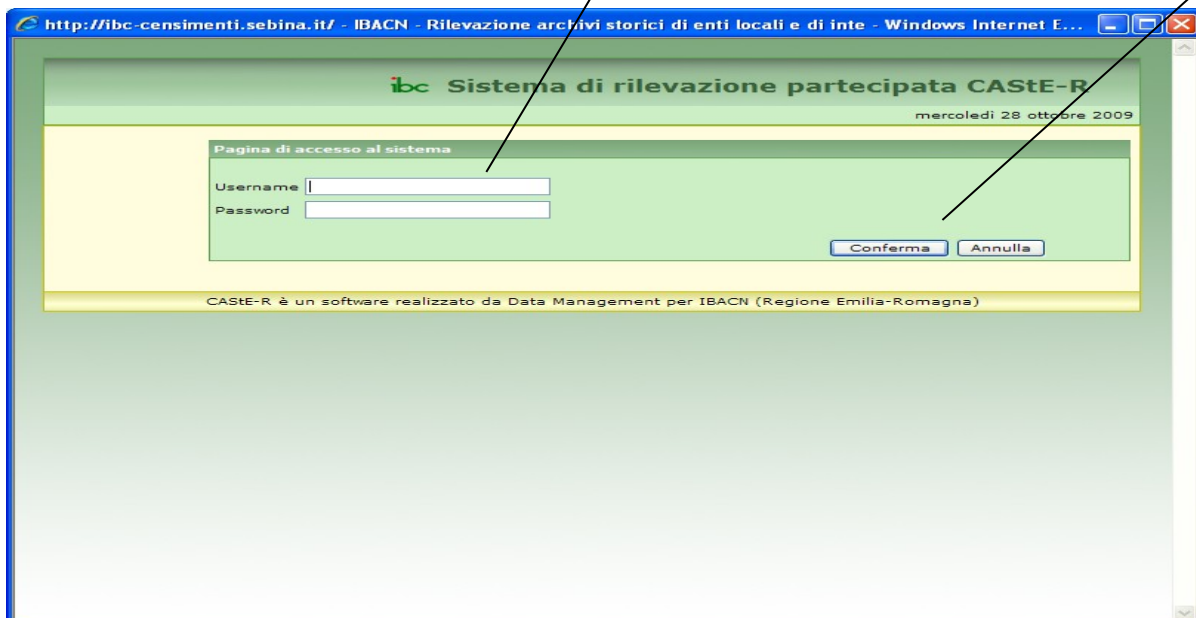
http://ibc-censimenti.sebina.it/ - IBACN - Rilevazione archivi storici di enti locali e di inte - Windows Internet E...

ibc Sistema di rilevazione partecipata CAStE-R

mercoledì 28 ottobre 2009

Pagina di accesso al sistema

Username

Password

Conferma Annulla

CAStE-R è un software realizzato da Data Management per IBACN (Regione Emilia-Romagna)